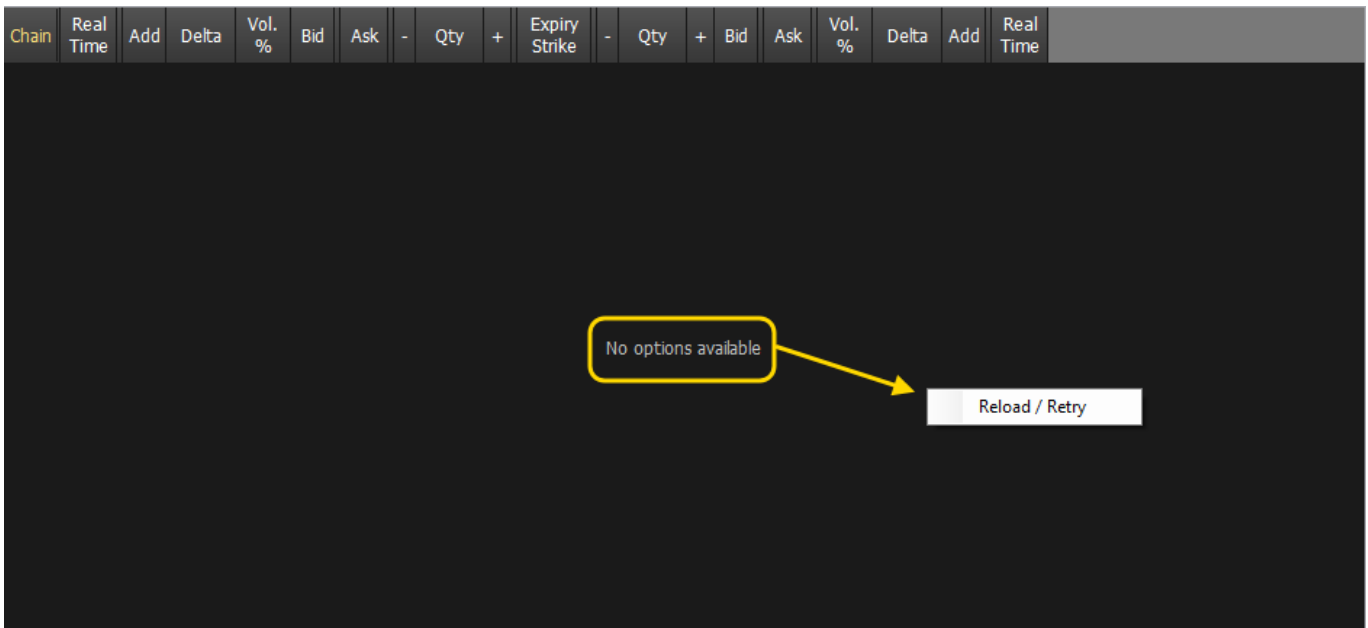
| Chain | Real Time | Add | Delta | Vol. % | Bid | Ask | - | Qty | + | Expiry Strike | - | Qty | + | Bid | Ask | Vol. % | Delta | Add | Real Time |
|---|---|---|---|---|---|---|---|---|---|---|---|---|---|---|---|---|---|---|---|

No options available

Reload / Retry